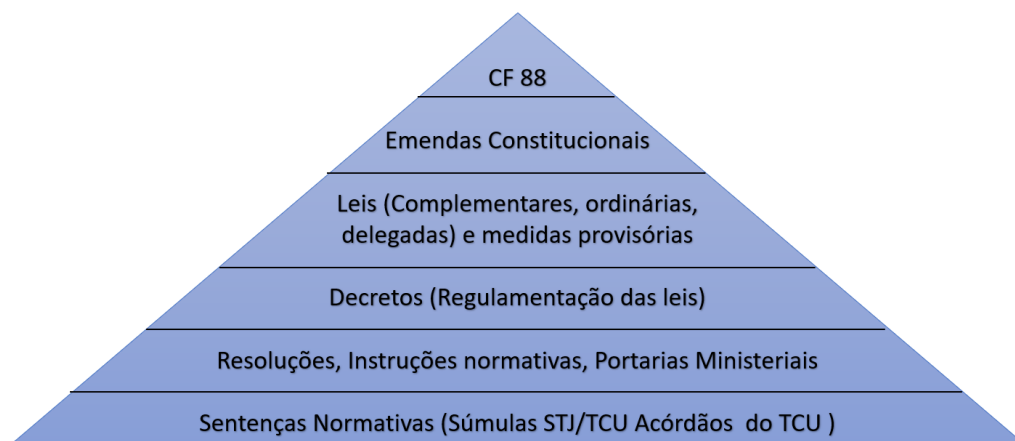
CF 88

Emendas Constitucionais

Leis (Complementares, ordinárias, delegadas) e medidas provisórias

Decretos (Regulamentação das leis)

Resoluções, Instruções normativas, Portarias Ministeriais

Sentenças Normativas (Súmulas STJ/TCU Acórdãos do TCU )